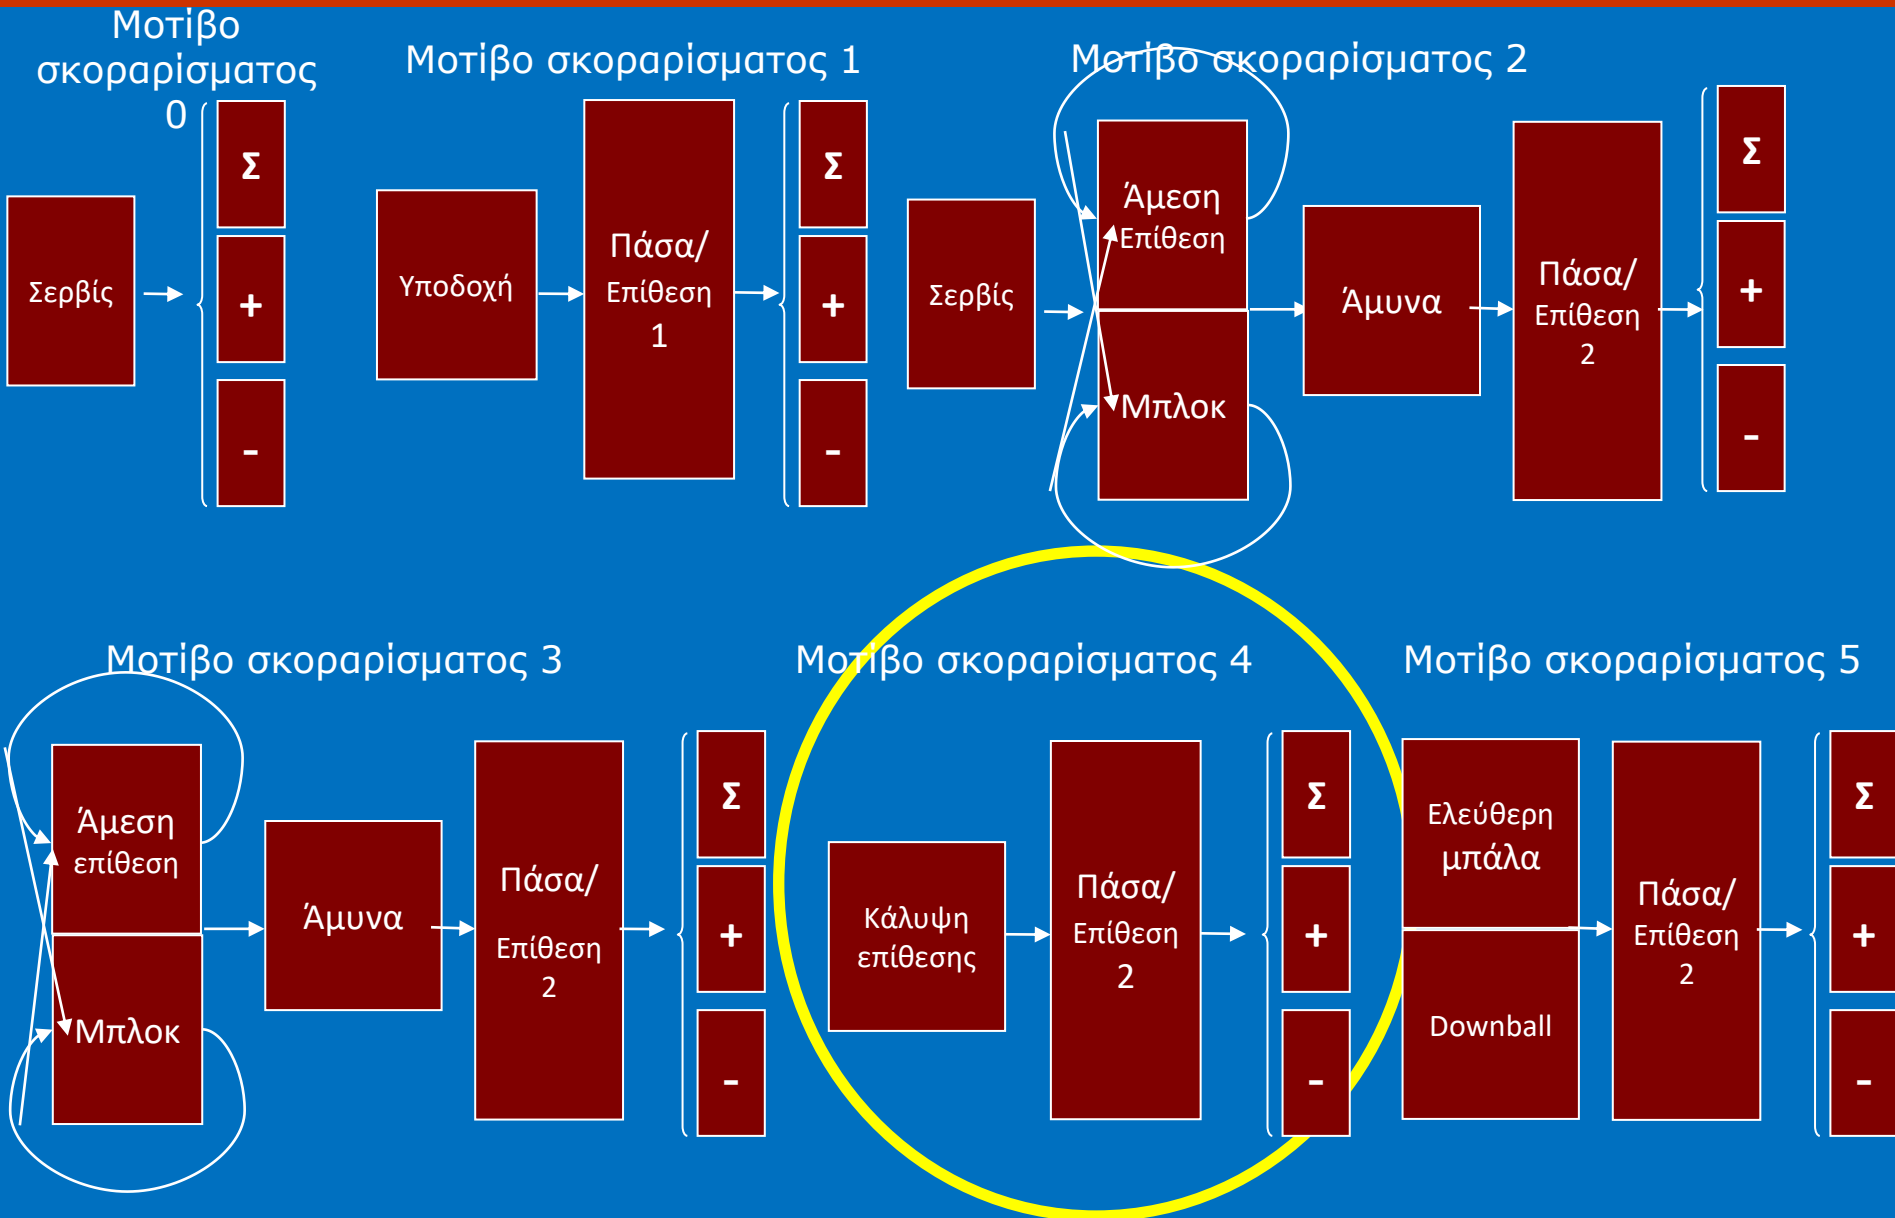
Μοτίβο σκοραρίσματος 0

Σερβίς

Σ
+
-

Μοτίβο σκοραρίσματος 1

Υποδοχή

Πάσα/ Επίθεση 1

Σ
+
-

Μοτίβο σκοραρίσματος 2

Σερβίς

Άμεση Επίθεση

Μπλοκ

Άμυνα

Πάσα/ Επίθεση 2

Σ
+
-

Μοτίβο σκοραρίσματος 3

Άμεση επίθεση

Μπλοκ

Άμυνα

Πάσα/ Επίθεση 2

Σ
+
-

Μοτίβο σκοραρίσματος 4

Κάλυψη επίθεσης

Πάσα/ Επίθεση 2

Σ
+
-

Μοτίβο σκοραρίσματος 5

Ελεύθερη μπάλα

Downball

Πάσα/ Επίθεση 2

Σ
+
-